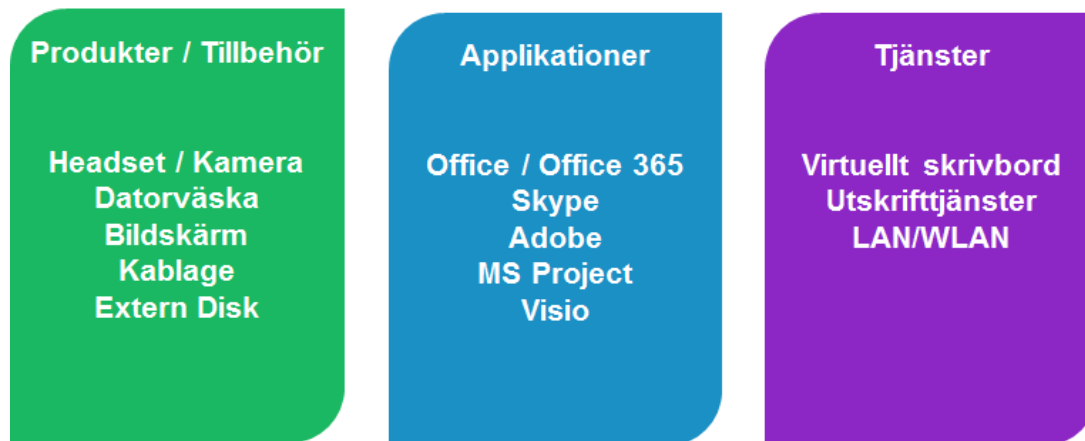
Produkter / Tillbehör

Headset / Kamera
Datorväska
Bildskärm
Kablage
Extern Disk

Applikationer

Office / Office 365
Skype
Adobe
MS Project
Visio

Tjänster

Virtuellt skrivbord
Utskrifttjänster
LAN/WLAN